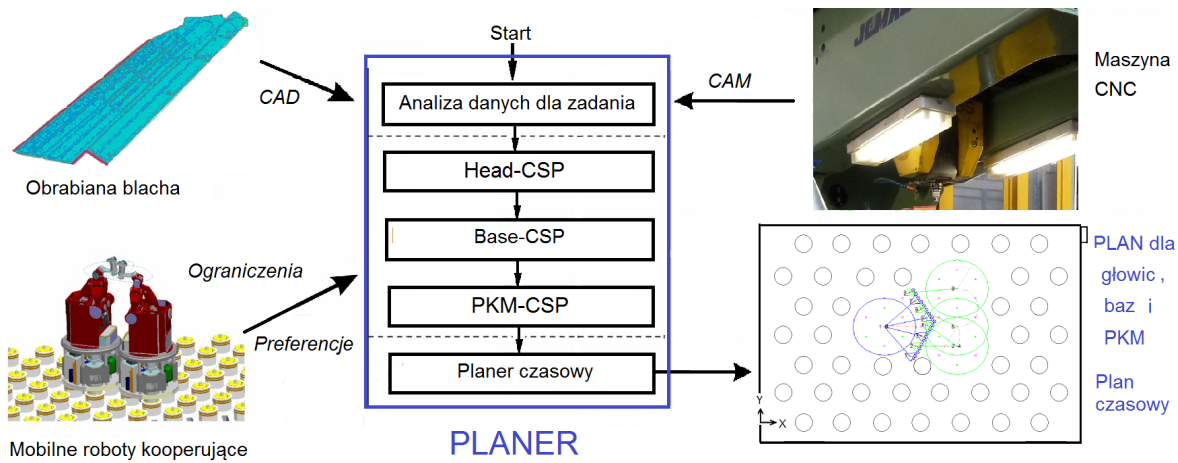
Start

CAD

Analiza danych dla zadania

CAM

Maszyna CNC

Head-CSP

Obrabiana blacha

Base-CSP

Ograniczenia

PKM-CSP

Preferencje

Planer czasowy

PLAN dla głowic , baz i PKM

Plan czasowy

Y

X

Mobilne roboty kooperujące

PLANER